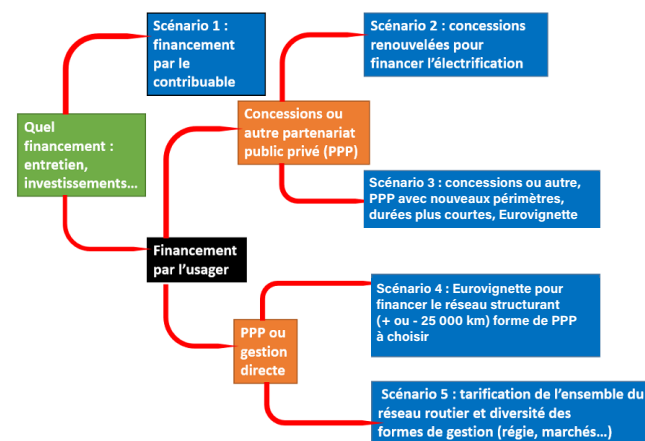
Quel financement : entretien, investissements…

Scénario 1 : financement par le contribuable

Financement par l'usager

Concessions ou autre partenariat public privé (PPP)

Scénario 2 : concessions renouvelées pour financer l'électrification

Scénario 3 : concessions ou autre, PPP avec nouveaux périmètres, durées plus courtes, Eurovignette

PPP ou gestion directe

Scénario 4 : Eurovignette pour financer le réseau structurant (+ ou - 25 000 km) forme de PPP à choisir

Scénario 5 : tarification de l'ensemble du réseau routier et diversité des formes de gestion (régie, marchés…)